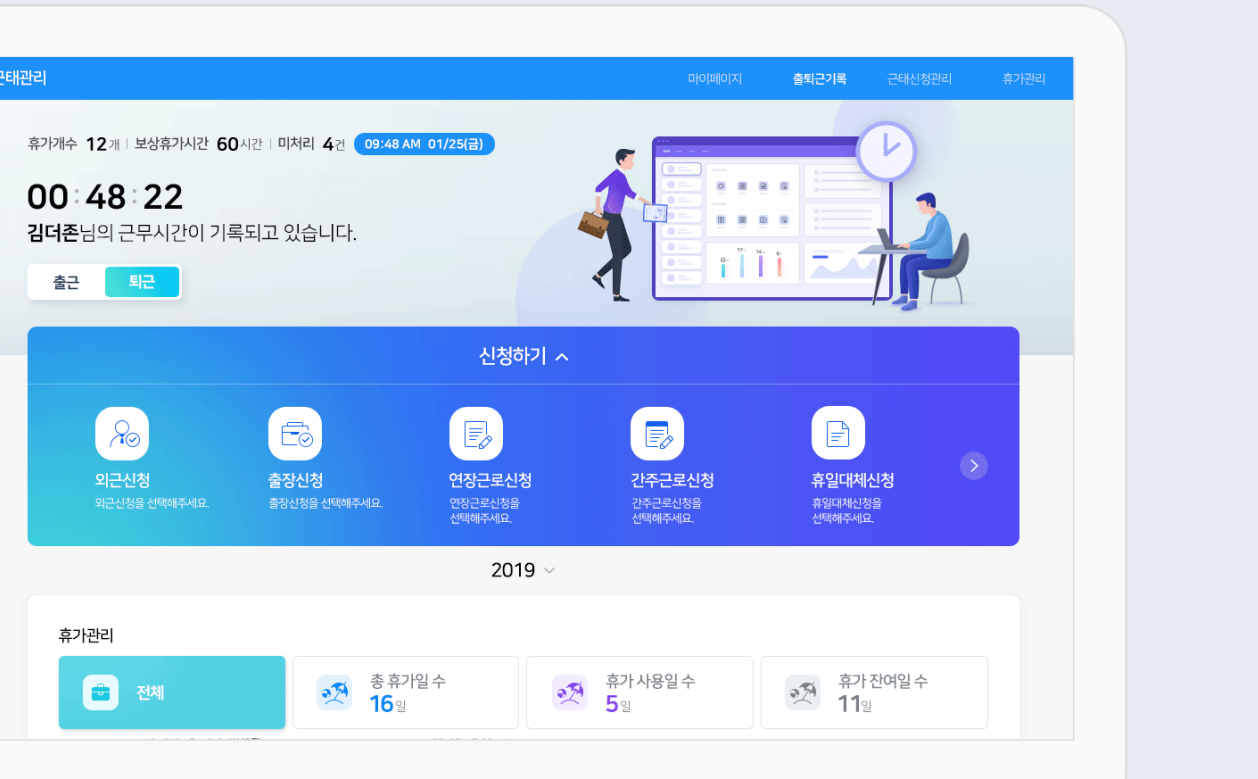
근태관리

마이페이지 출퇴근기록 근태신청관리 휴가관리

휴가개수 12개 | 보상휴가시간 60시간 | 미처리 4건 09:48 AM 01/25(금)

00:48:22

김더존님의 근무시간이 기록되고 있습니다.

출근 퇴근

신청하기

외근신청
외근신청을 선택해주세요.

출장신청
출장신청을 선택해주세요.

연장근로신청
연장근로신청을 선택해주세요.

간주근로신청
간주근로신청을 선택해주세요.

휴일대체신청
휴일대체신청을 선택해주세요.

2019

휴가관리

전체

총 휴가일 수
16일

휴가 사용일 수
5일

휴가 잔여일 수
11일